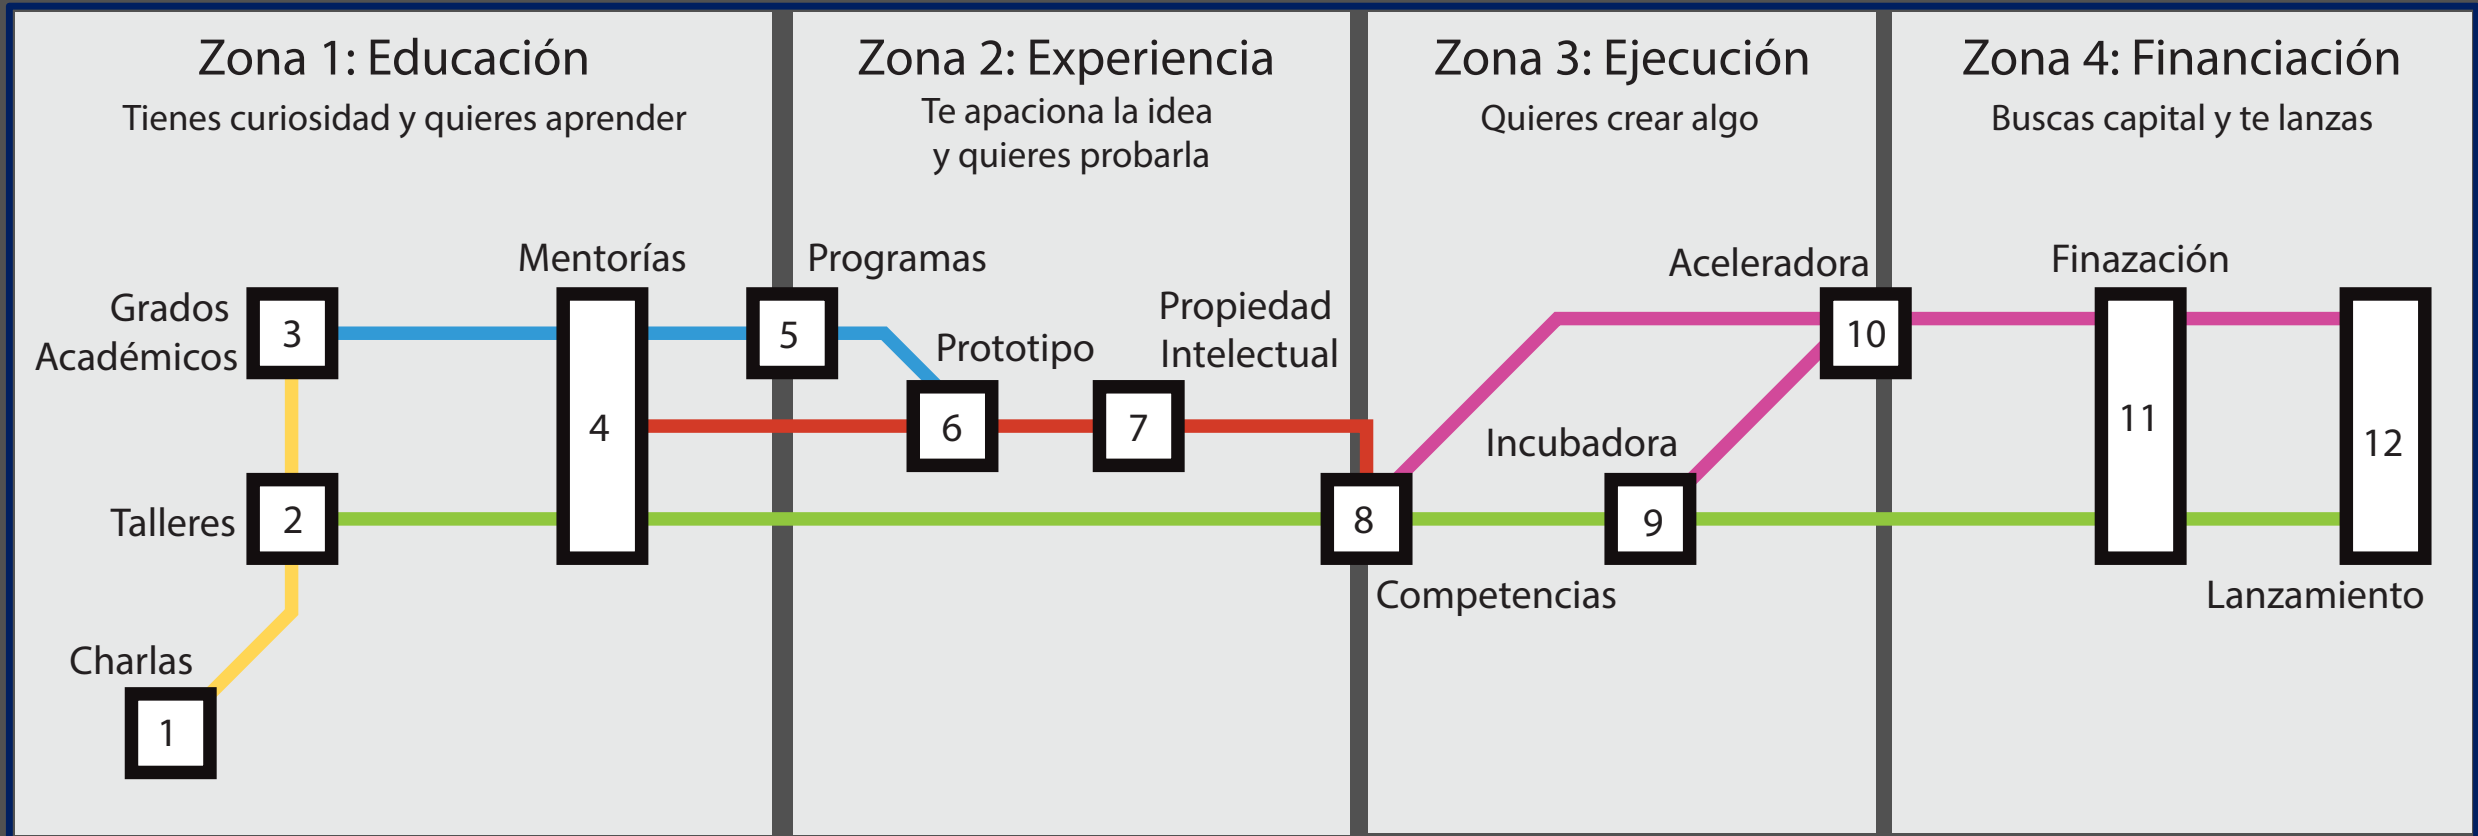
Zona 1: Educación
Tienes curiosidad y quieres aprender

Zona 2: Experiencia
Te apaciona la idea y quieres probarla

Zona 3: Ejecución
Quieres crear algo

Zona 4: Financiación
Buscas capital y te lanzas

Mentorías
Programas
Grados Académicos
3
4
5
Prototipo
Propiedad Intelectual
6
7
Aceleradora
10
Finazación
11
12
Incubadora
Talleres
2
8
9
Competencias
Lanzamiento
Charlas
1